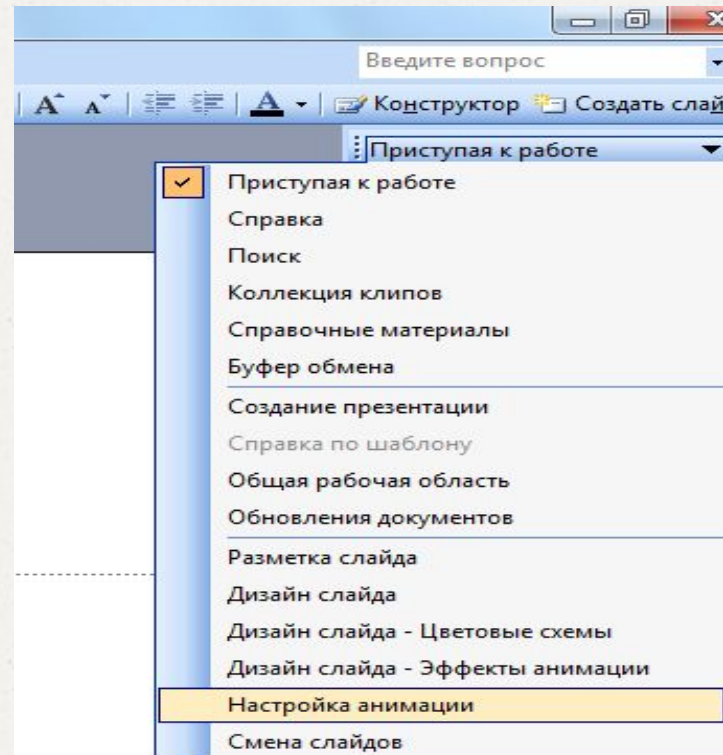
Введите вопрос

A A A Конструктор Создать слай

Приступая к работе

Приступая к работе
Справка
Поиск
Коллекция клипов
Справочные материалы
Буфер обмена
Создание презентации
Справка по шаблону
Общая рабочая область
Обновления документов
Разметка слайда
Дизайн слайда
Дизайн слайда - Цветовые схемы
Дизайн слайда - Эффекты анимации
Настройка анимации
Смена слайдов